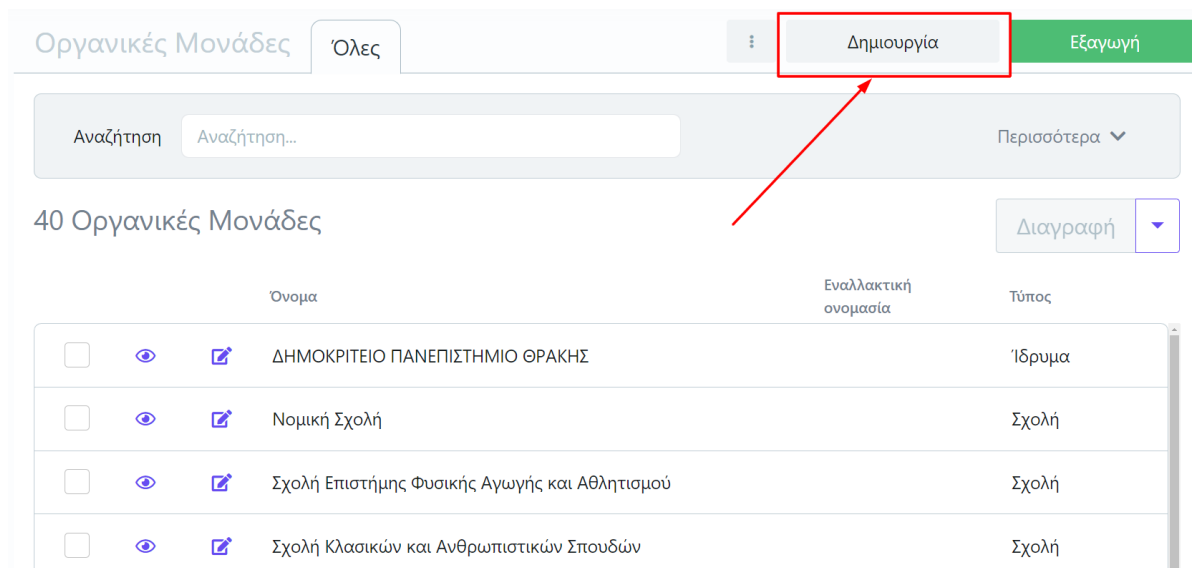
Οργανικές Μονάδες Όλες

⋮ Δημιουργία Εξαγωγή

Αναζήτηση Αναζήτηση...

Περισσότερα

40 Οργανικές Μονάδες

Διαγραφή

| | | | Όνομα | Εναλλακτική ονομασία | Τύπος |
|---|---|---|---|---|---|
| | | | ΔΗΜΟΚΡΙΤΕΙΟ ΠΑΝΕΠΙΣΤΗΜΙΟ ΘΡΑΚΗΣ | | Ίδρυμα |
| | | | Νομική Σχολή | | Σχολή |
| | | | Σχολή Επιστήμης Φυσικής Αγωγής και Αθλητισμού | | Σχολή |
| | | | Σχολή Κλασικών και Ανθρωπιστικών Σπουδών | | Σχολή |